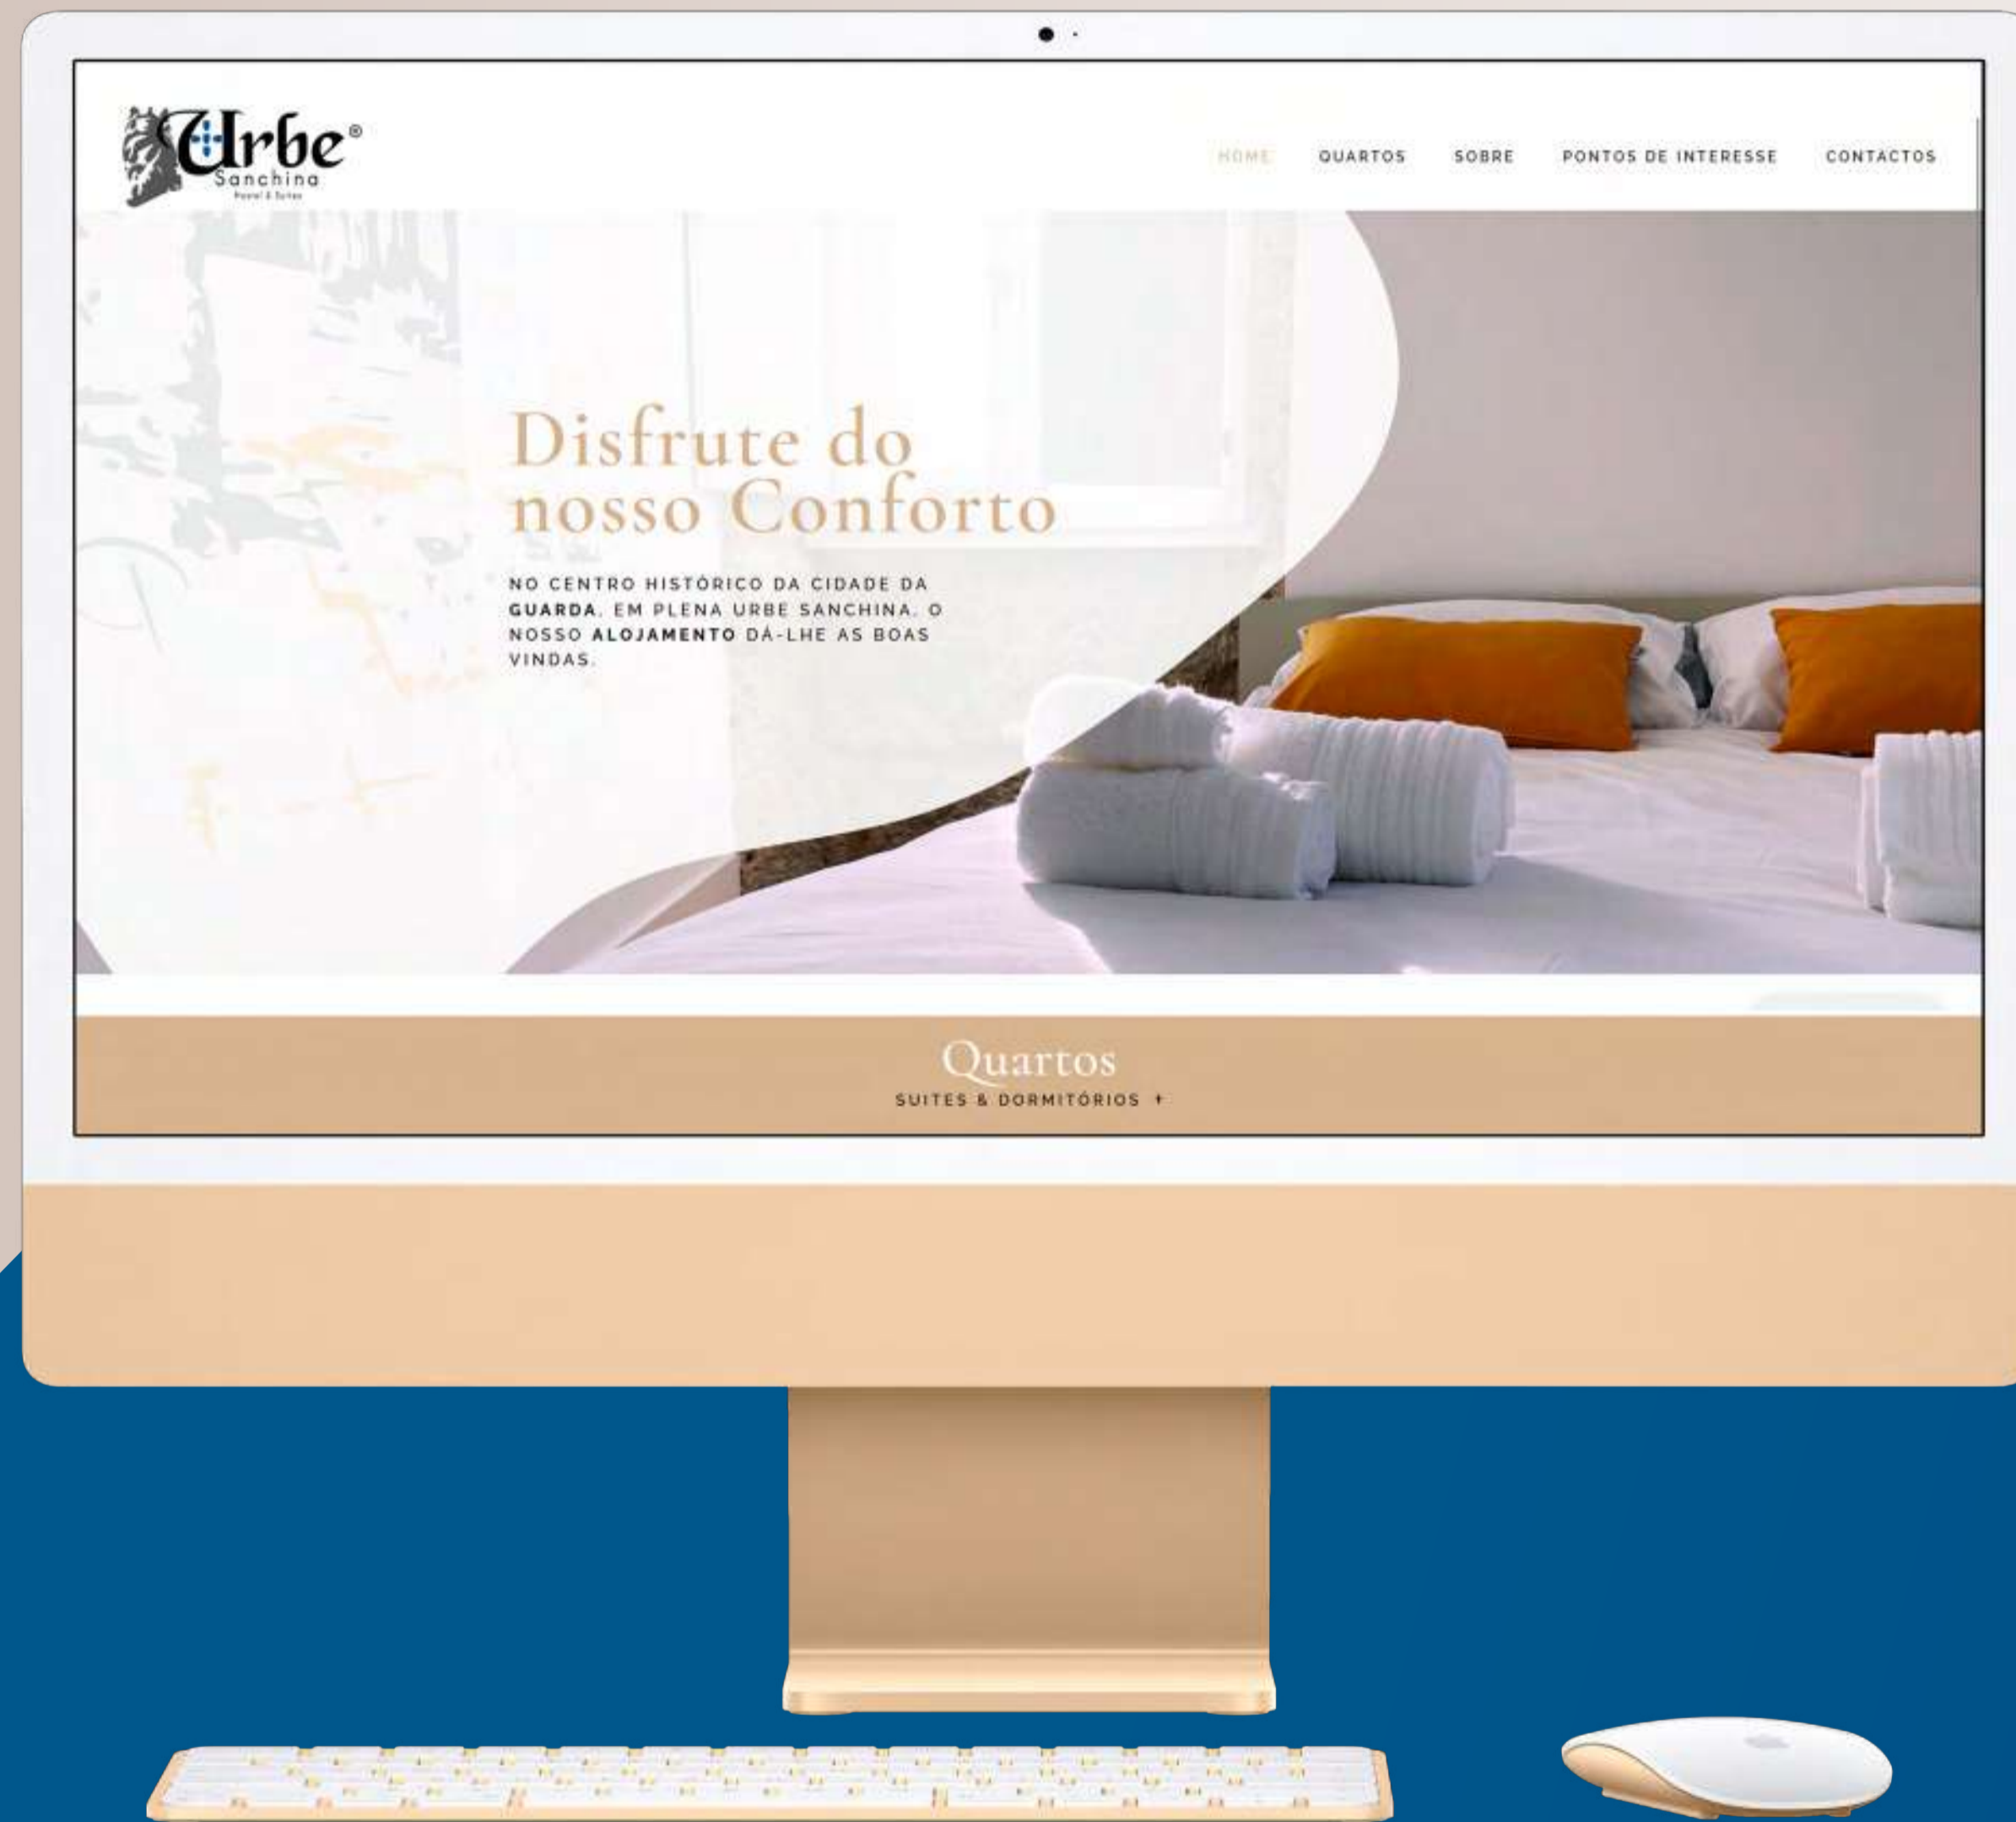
Urbe®
Sanchina
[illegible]

HOME QUARTOS SOBRE PONTOS DE INTERESSE CONTACTOS

Disfrute do nosso Conforto

NO CENTRO HISTÓRICO DA CIDADE DA GUARDA, EM PLENA URBE SANCHINA, O NOSSO ALOJAMENTO DÁ-LHE AS BOAS VINDAS.

Quartos
SUITES & DORMITÓRIOS +